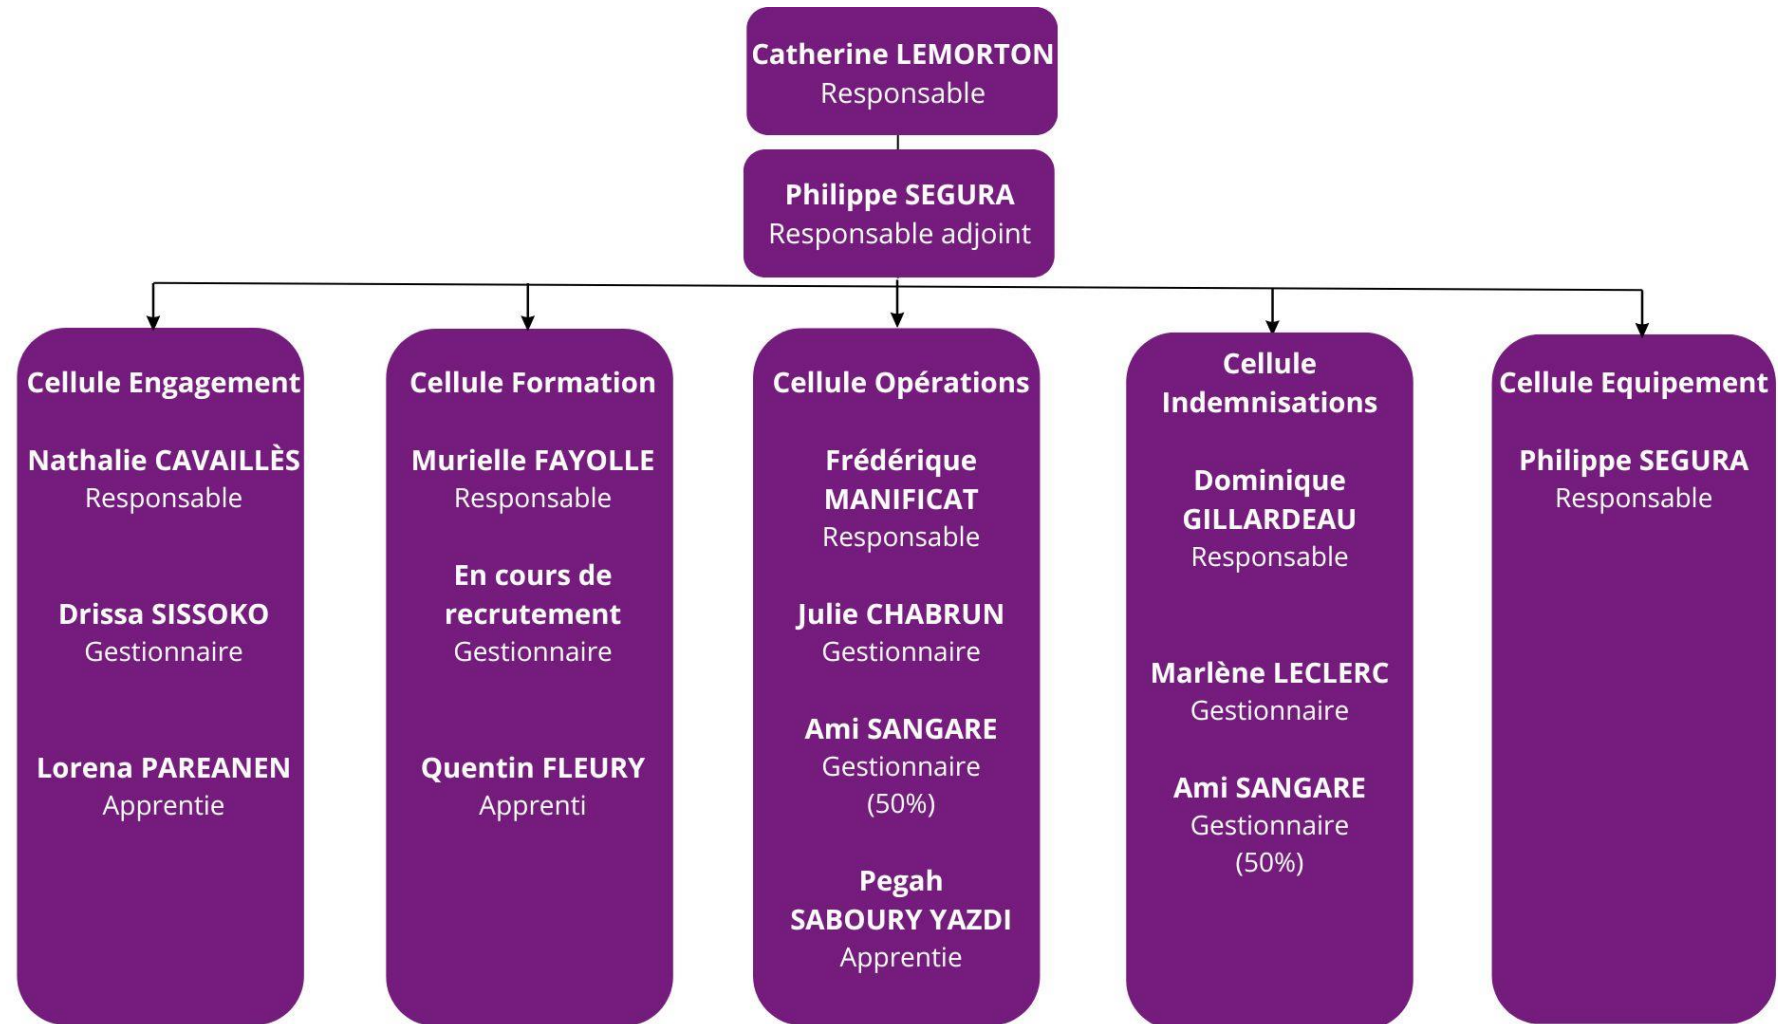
Catherine LEMORTON
Responsable

Philippe SEGURA
Responsable adjoint

Cellule Engagement

Nathalie CAVAILLÈS
Responsable

Drissa SISSOKO
Gestionnaire

Lorena PAREANEN
Apprentie

Cellule Formation

Murielle FAYOLLE
Responsable

En cours de recrutement
Gestionnaire

Quentin FLEURY
Apprenti

Cellule Opérations

Frédérique MANIFICAT
Responsable

Julie CHABRUN
Gestionnaire

Ami SANGARE
Gestionnaire
(50%)

Pegah SABOURY YAZDI
Apprentie

Cellule Indemnisations

Dominique GILLARDEAU
Responsable

Marlène LECLERC
Gestionnaire

Ami SANGARE
Gestionnaire
(50%)

Cellule Equipement

Philippe SEGURA
Responsable